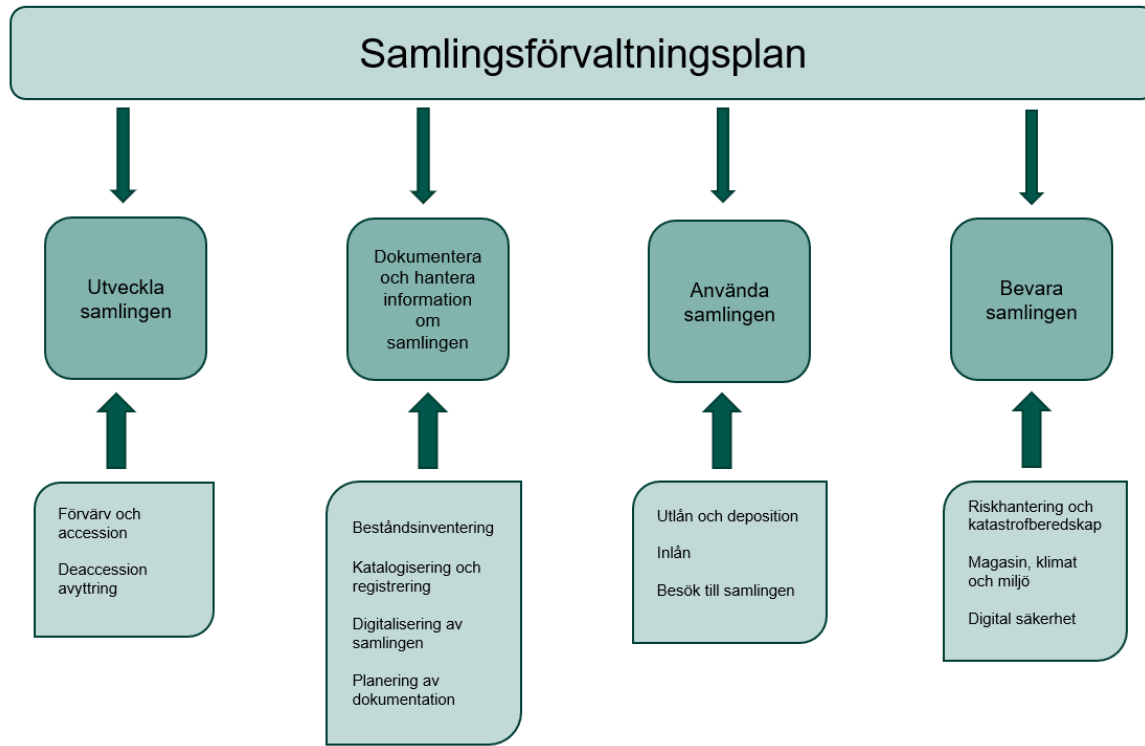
Samlingsförvaltningsplan

Utveckla samlingen

Dokumentera och hantera information om samlingen

Använda samlingen

Bevara samlingen

Förvärv och accession

Deaccession avyttring

Beståndsinventering

Katalogisering och registrering

Digitalisering av samlingen

Planering av dokumentation

Utlån och deposition

Inlån

Besök till samlingen

Riskhantering och katastrofberedskap

Magasin, klimat och miljö

Digital säkerhet